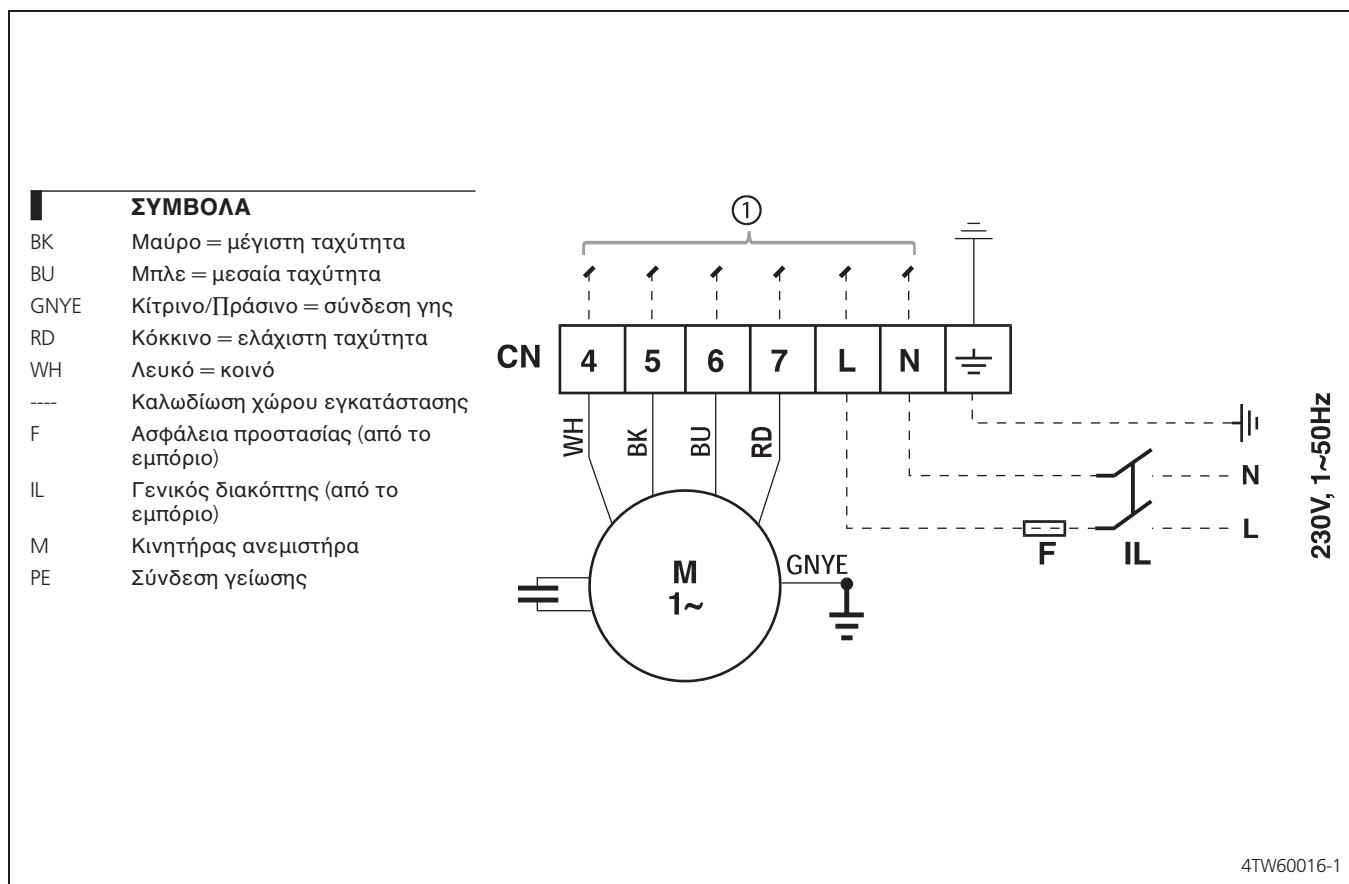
ΣΥΜΒΟΛΑ

| | |
|---|---|
| BK | Μαύρο = μέγιστη ταχύτητα |
| BU | Μπλε = μεσαία ταχύτητα |
| GNYE | Κίτρινο/Πράσινο = σύνδεση γης |
| RD | Κόκκινο = ελάχιστη ταχύτητα |
| WH | Λευκό = κοινό |
| ---- | Καλωδίωση χώρου εγκατάστασης |
| F | Ασφάλεια προστασίας (από το εμπόριο) |
| IL | Γενικός διακόπτης (από το εμπόριο) |
| M | Κινητήρας ανεμιστήρα |
| PE | Σύνδεση γείωσης |

①

CN 4 5 6 7 L N

WH BK BU RD

M
1~

GNYE

N
L
F IL

230V, 1~50Hz

4TW60016-1